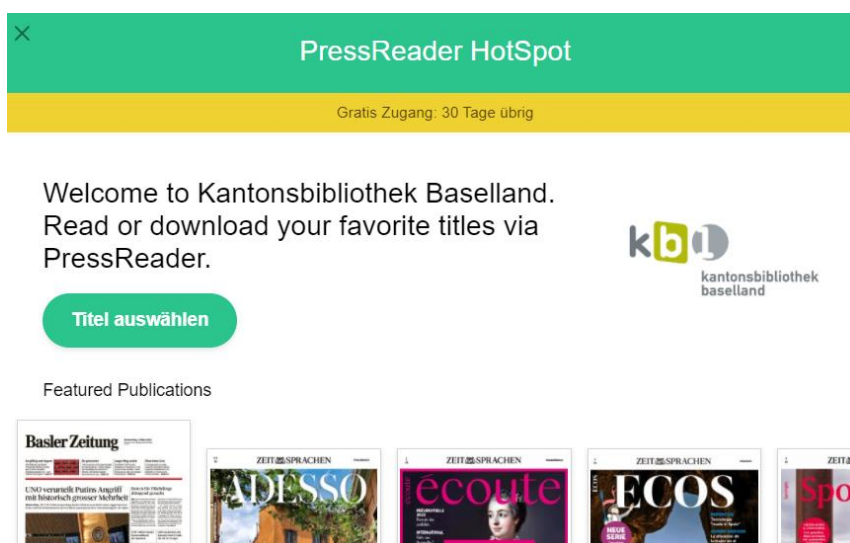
×

PressReader HotSpot

Gratis Zugang: 30 Tage übrig

Welcome to Kantonsbibliothek Baselland. Read or download your favorite titles via PressReader.

kbl
kantonsbibliothek
baselland

Titel auswählen

Featured Publications

Basler Zeitung

UNO verurteilt Putins Angriff mit historisch grosser Mehrheit

ZEIT SPRACHEN
ADESSO

ZEIT SPRACHEN
écoute

ZEIT SPRACHEN
ECOS
NEUE SERIE

ZEIT
Spo